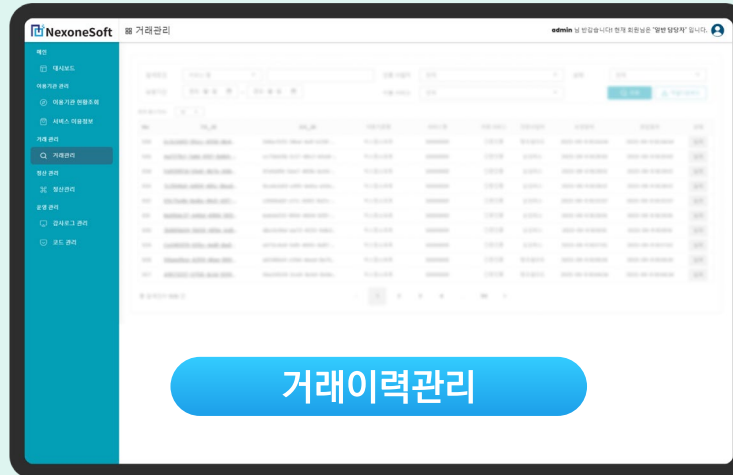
NexoneSoft
거래관리
admin 님 반갑습니다! 현재 회원님은 "일반 담당자" 입니다.

메인
대시보드
이용기관 관리
이용기관 현황조회
서비스 이용정보
거래 관리
거래관리
정산 관리
정산관리
운영 관리
감사로그 관리
코드 관리

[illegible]

거래이력관리